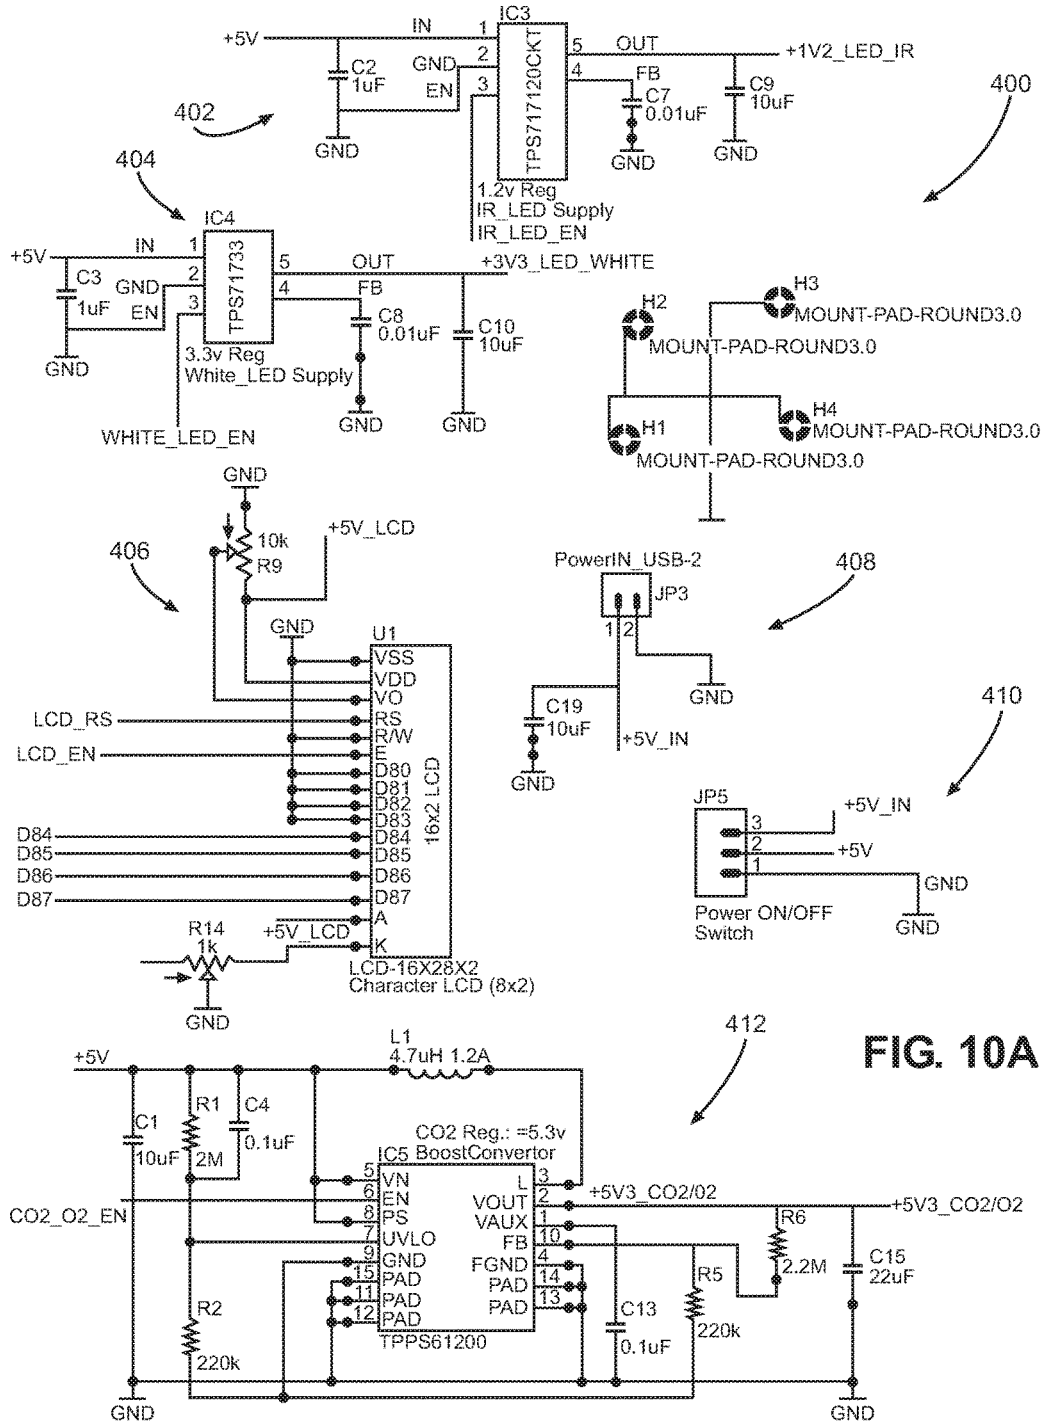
+5V IN 1 IC3 2 GND EN 3 TPS717120CKT 5 OUT 4 FB +1V2_LED_IR C2 1uF GND C7 0.01uF GND C9 10uF GND 402 400 1.2v Reg IR_LED Supply IR_LED_EN

404 IC4 +5V IN 1 C3 1uF GND 2 EN 3 TPS71733 5 OUT 4 FB +3V3_LED_WHITE C8 0.01uF C10 10uF 3.3v Reg White_LED Supply GND GND GND WHITE_LED_EN

H3 MOUNT-PAD-ROUND3.0 H2 MOUNT-PAD-ROUND3.0 H4 MOUNT-PAD-ROUND3.0 H1 MOUNT-PAD-ROUND3.0

GND 10k R9 +5V_LCD 406 GND U1 VSS VDD VO LCD_RS RS R/W LCD_EN E D80 D81 D82 D83 D84 D84 D85 D85 D86 D86 D87 D87 A +5V_LCD K 16x2 LCD R14 1k GND LCD-16X28X2 Character LCD (8x2)

PowerIN_USB-2 JP3 1 2 408 GND C19 10uF +5V_IN GND

410 JP5 3 +5V_IN 2 +5V 1 GND GND Power ON/OFF Switch

412 FIG. 10A

+5V L1 4.7uH 1.2A C1 10uF R1 2M C4 0.1uF CO2 Reg.: =5.3v IC5 BoostConvertor 5 VN 6 EN CO2_O2_EN 8 PS 7 UVLO 9 GND 15 PAD 11 PAD 12 PAD 3 L 2 VOUT 1 VAUX 10 FB 4 FGND 14 PAD 13 PAD +5V3_CO2/02 +5V3_CO2/O2 R6 2.2M C15 22uF R5 220k C13 0.1uF R2 220k TPPS61200 GND GND